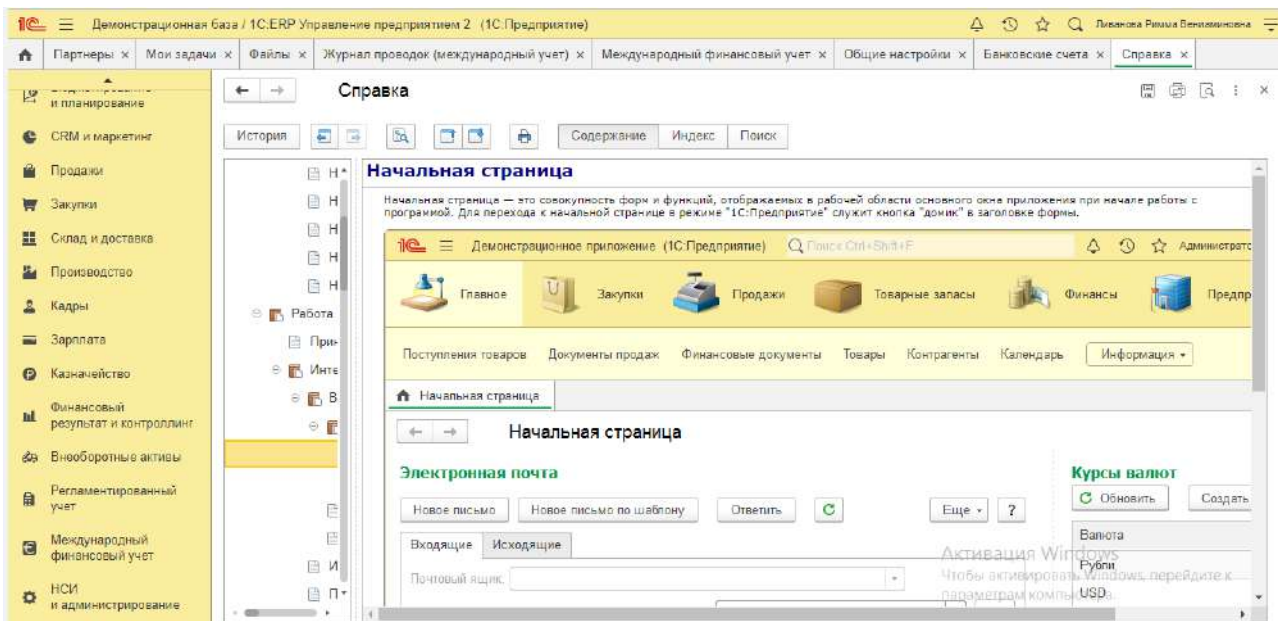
1С Демонстрационная база / 1С:ERP Управление предприятием 2 (1С:Предприятие)
Лиханова Римма Вениаминовна

Партнеры × | Мои задачи × | Файлы × | Журнал проводок (международный учет) × | Международный финансовый учет × | Общие настройки × | Банковские счета × | Справка ×

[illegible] и планирование
CRM и маркетинг
Продажи
Закупки
Склад и доставка
Производство
Кадры
Зарплата
Казначейство
Финансовый результат и контроллинг
Внеоборотные активы
Регламентированный учет
Международный финансовый учет
НСИ и администрирование

Справка

История | Содержание | Индекс | Поиск

Н
Н
Н
Н
Н
Работа
При
Инте
В
И
П

Начальная страница

Начальная страница — это совокупность форм и функций, отображаемых в рабочей области основного окна приложения при начале работы с программой. Для перехода к начальной странице в режиме "1С:Предприятие" служит кнопка "домик" в заголовке формы.

1С Демонстрационное приложение (1С:Предприятие) Поиск Ctrl+Shift+F Администрато

Главное | Закупки | Продажи | Товарные запасы | Финансы | Предпр

Поступления товаров | Документы продаж | Финансовые документы | Товары | Контрагенты | Календарь | Информация

Начальная страница

Начальная страница

Электронная почта

Новое письмо | Новое письмо по шаблону | Ответить | Еще | ?

Входящие | Исходящие

Почтовый ящик:

Курсы валют

Обновить | Создать

Валюта
Рубли
USD

Активация Windows
Чтобы активировать Windows, перейдите к параметрам компьютера.